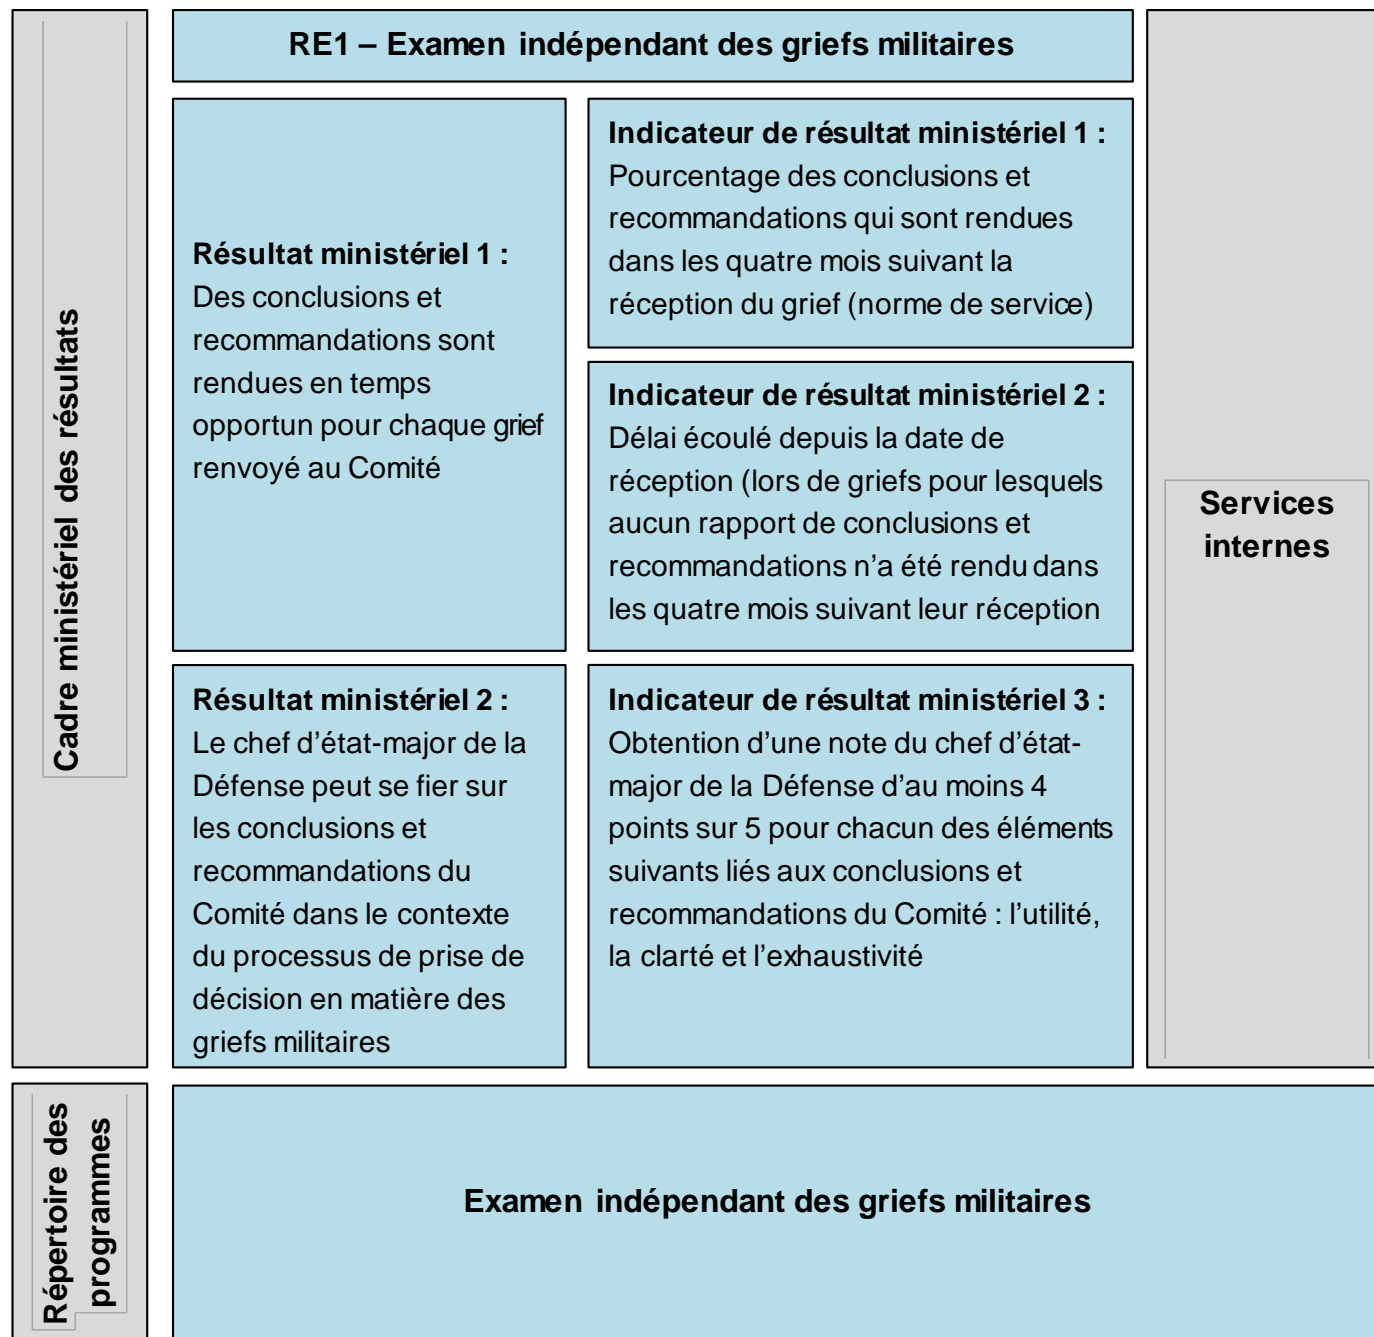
Cadre ministériel des résultats

RE1 – Examen indépendant des griefs militaires

Résultat ministériel 1 : Des conclusions et recommandations sont rendues en temps opportun pour chaque grief renvoyé au Comité

Indicateur de résultat ministériel 1 : Pourcentage des conclusions et recommandations qui sont rendues dans les quatre mois suivant la réception du grief (norme de service)

Indicateur de résultat ministériel 2 : Délai écoulé depuis la date de réception (lors de griefs pour lesquels aucun rapport de conclusions et recommandations n'a été rendu dans les quatre mois suivant leur réception

Résultat ministériel 2 : Le chef d'état-major de la Défense peut se fier sur les conclusions et recommandations du Comité dans le contexte du processus de prise de décision en matière des griefs militaires

Indicateur de résultat ministériel 3 : Obtention d'une note du chef d'état-major de la Défense d'au moins 4 points sur 5 pour chacun des éléments suivants liés aux conclusions et recommandations du Comité : l'utilité, la clarté et l'exhaustivité

Services internes

Répertoire des programmes

Examen indépendant des griefs militaires